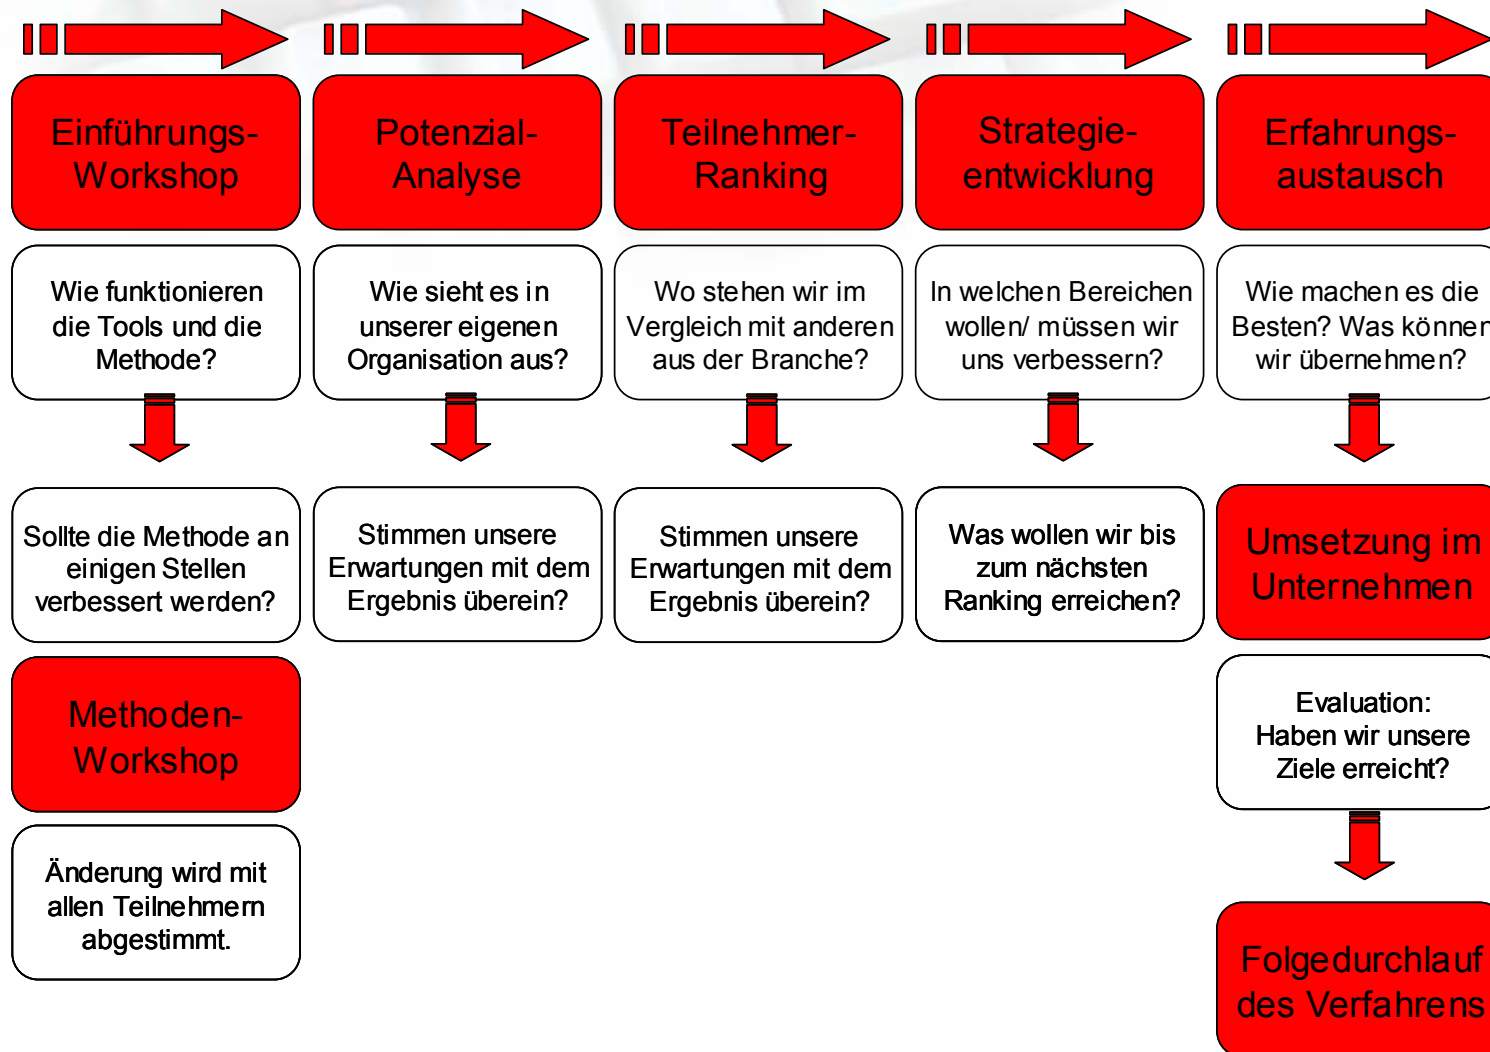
Einführungs-Workshop

Wie funktionieren die Tools und die Methode?

Sollte die Methode an einigen Stellen verbessert werden?

Methoden-Workshop

Änderung wird mit allen Teilnehmern abgestimmt.

Potenzial-Analyse

Wie sieht es in unserer eigenen Organisation aus?

Stimmen unsere Erwartungen mit dem Ergebnis überein?

Teilnehmer-Ranking

Wo stehen wir im Vergleich mit anderen aus der Branche?

Stimmen unsere Erwartungen mit dem Ergebnis überein?

Strategie-entwicklung

In welchen Bereichen wollen/ müssen wir uns verbessern?

Was wollen wir bis zum nächsten Ranking erreichen?

Erfahrungs-austausch

Wie machen es die Besten? Was können wir übernehmen?

Umsetzung im Unternehmen

Evaluation: Haben wir unsere Ziele erreicht?

Folgedurchlauf des Verfahrens